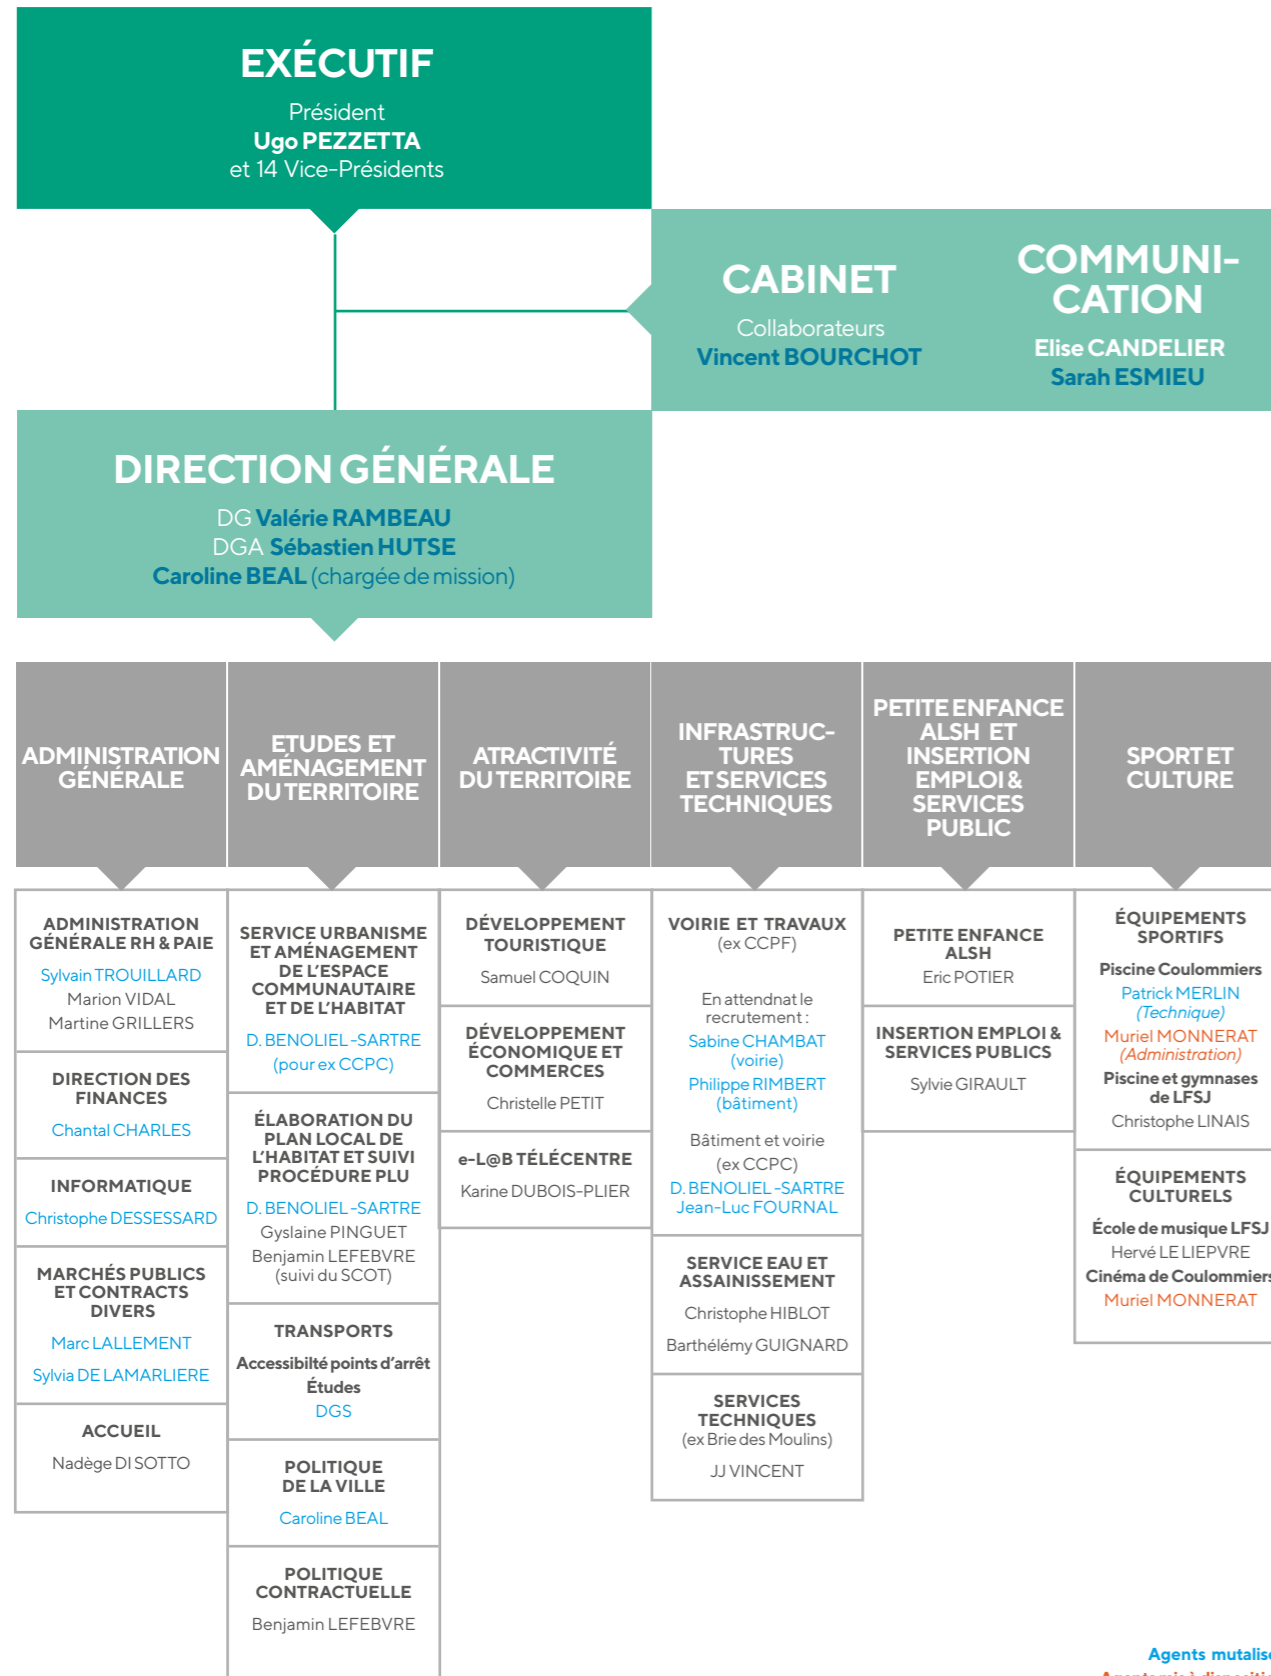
EXÉCUTIF

Président
Ugo PEZZETTA
et 14 Vice-Présidents

CABINET

Collaborateurs
Vincent BOURCHOT

COMMUNICATION

Elise CANDELIER
Sarah ESMIEU

DIRECTION GÉNÉRALE

DG Valérie RAMBEAU
DGA Sébastien HUTSE
Caroline BEAL (chargée de mission)

ADMINISTRATION GÉNÉRALE

ADMINISTRATION GÉNÉRALE RH & PAIE
Sylvain TROUILLARD
Marion VIDAL
Martine GRILLERS

DIRECTION DES FINANCES
Chantal CHARLES

INFORMATIQUE
Christophe DESSESSARD

MARCHÉS PUBLICS ET CONTRACTS DIVERS
Marc LALLEMENT
Sylvia DE LAMARLIERE

ACCUEIL
Nadège DI SOTTO

ETUDES ET AMÉNAGEMENT DU TERRITOIRE

SERVICE URBANISME ET AMÉNAGEMENT DE L'ESPACE COMMUNAUTAIRE ET DE L'HABITAT
D. BENOLIEL-SARTRE
(pour ex CCPC)

ÉLABORATION DU PLAN LOCAL DE L'HABITAT ET SUIVI PROCÉDURE PLU
D. BENOLIEL-SARTRE
Gyslaine PINGUET
Benjamin LEFEBVRE
(suivi du SCOT)

TRANSPORTS
Accessibilté points d'arrêt
Études
DGS

POLITIQUE DE LA VILLE
Caroline BEAL

POLITIQUE CONTRACTUELLE
Benjamin LEFEBVRE

ATRACTIVITÉ DU TERRITOIRE

DÉVELOPPEMENT TOURISTIQUE
Samuel COQUIN

DÉVELOPPEMENT ÉCONOMIQUE ET COMMERCES
Christelle PETIT

e-L@B TÉLÉCENTRE
Karine DUBOIS-PLIER

INFRASTRUCTURES ET SERVICES TECHNIQUES

VOIRIE ET TRAVAUX
(ex CCPF)
En attendant le recrutement :
Sabine CHAMBAT
(voirie)
Philippe RIMBERT
(bâtiment)
Bâtiment et voirie
(ex CCPC)
D. BENOLIEL-SARTRE
Jean-Luc FOURNAL

SERVICE EAU ET ASSAINISSEMENT
Christophe HIBLOT
Barthélémy GUIGNARD

SERVICES TECHNIQUES
(ex Brie des Moulins)
JJ VINCENT

PETITE ENFANCE ALSH ET INSERTION EMPLOI & SERVICES PUBLIC

PETITE ENFANCE ALSH
Eric POTIER

INSERTION EMPLOI & SERVICES PUBLICS
Sylvie GIRAULT

SPORT ET CULTURE

ÉQUIPEMENTS SPORTIFS
Piscine Coulommiers
Patrick MERLIN
(Technique)
Muriel MONNERAT
(Administration)
Piscine et gymnases de LFSJ
Christophe LINAIS

ÉQUIPEMENTS CULTURELS
École de musique LFSJ
Hervé LE LIEPVRE
Cinéma de Coulommiers
Muriel MONNERAT

Agents mutalis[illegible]
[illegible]